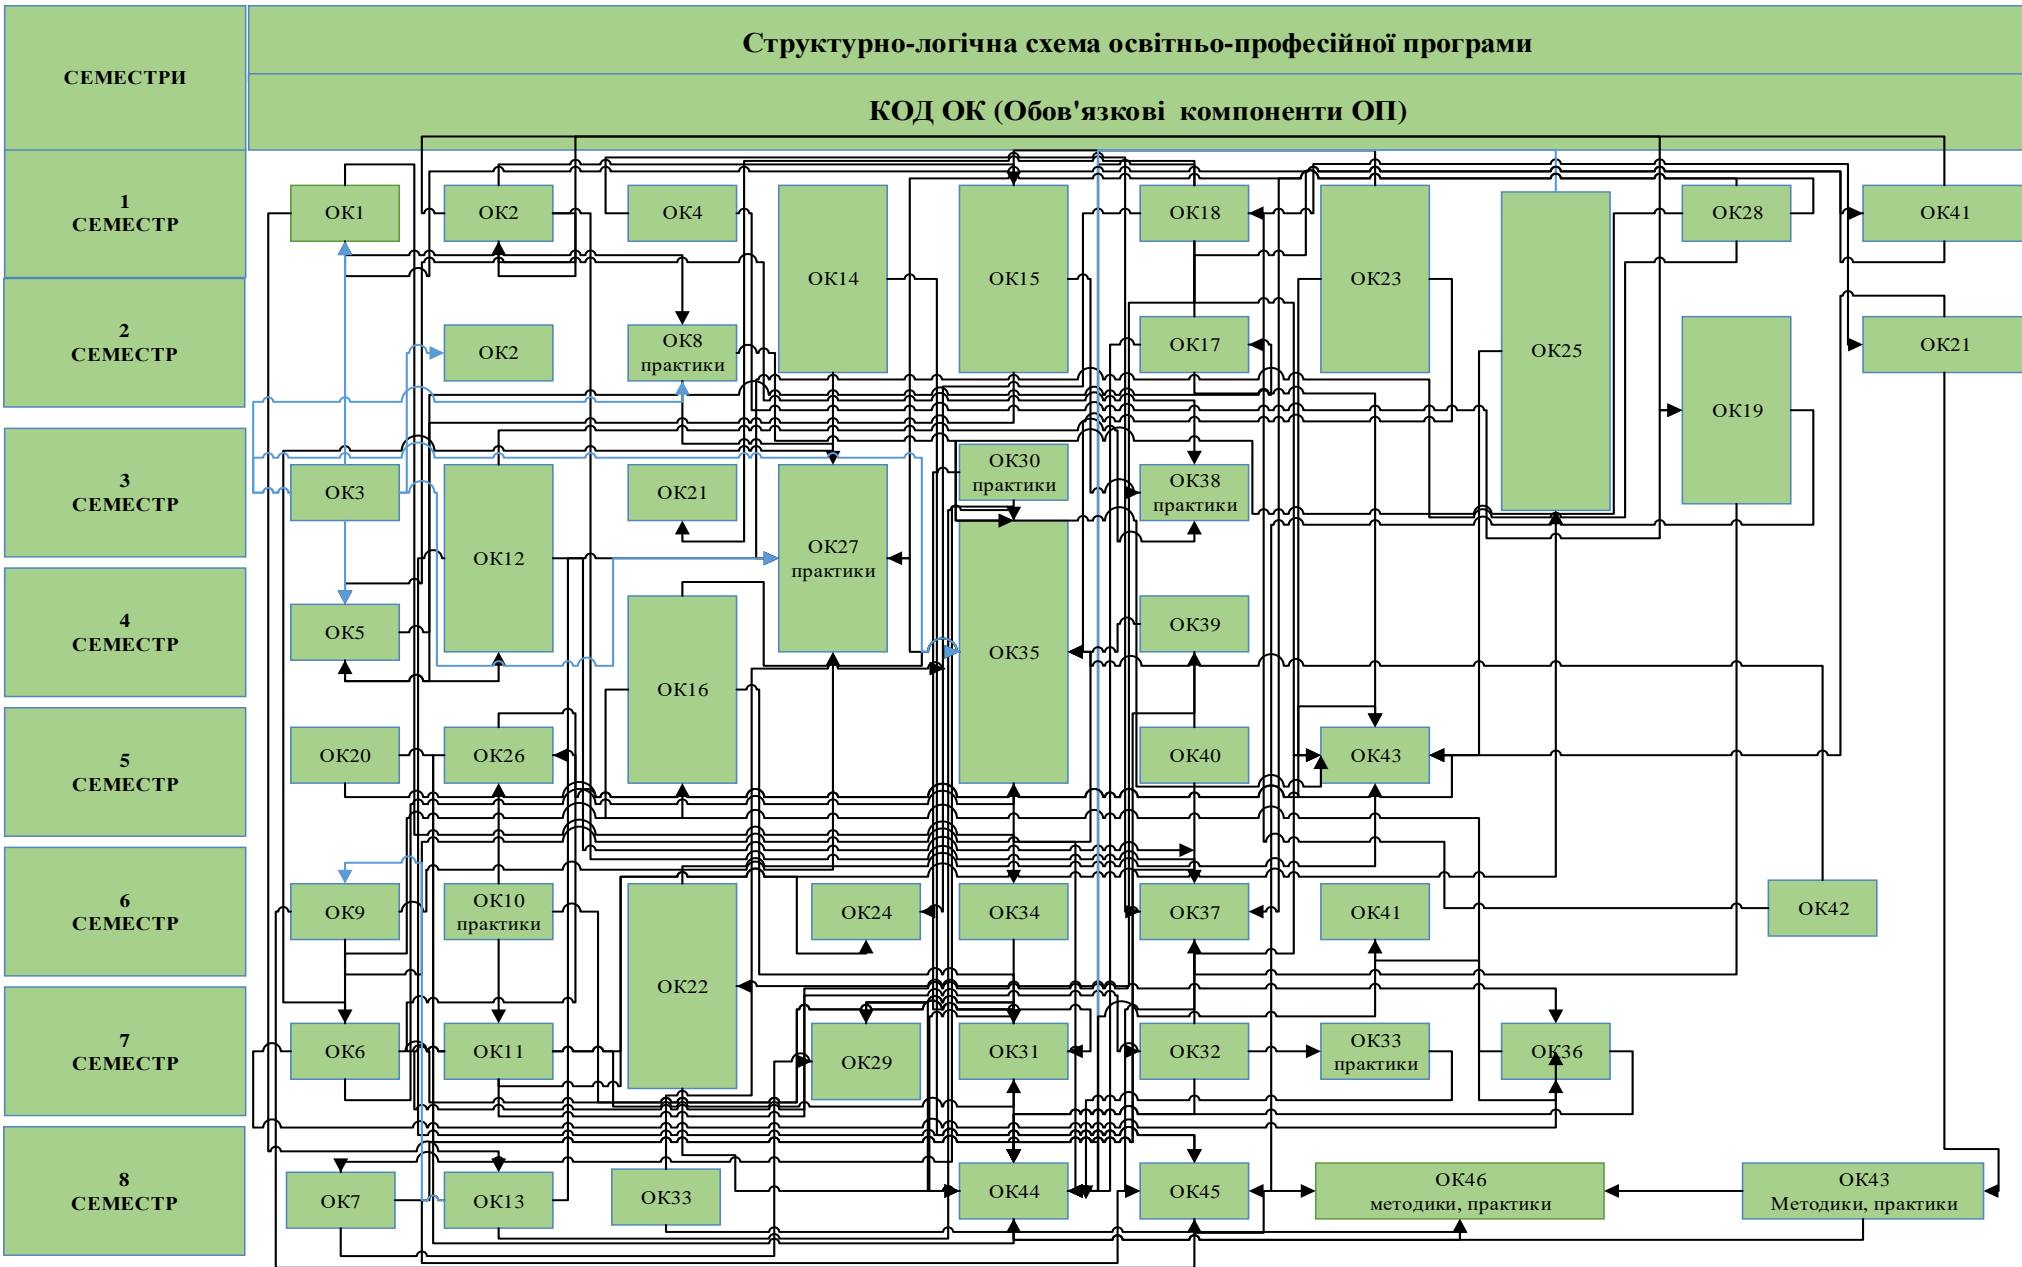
СЕМЕСТРИ

Структурно-логічна схема освітньо-професійної програми

КОД ОК (Обов'язкові компоненти ОП)

1 СЕМЕСТР

2 СЕМЕСТР

3 СЕМЕСТР

4 СЕМЕСТР

5 СЕМЕСТР

6 СЕМЕСТР

7 СЕМЕСТР

8 СЕМЕСТР

ОК1 ОК2 ОК4 ОК14 ОК15 ОК18 ОК23 ОК25 ОК28 ОК41

ОК2 ОК8 практики ОК17 ОК21 ОК19

ОК3 ОК12 ОК21 ОК27 практики ОК30 практики ОК38 практики

ОК5 ОК16 ОК35 ОК39

ОК20 ОК26 ОК40 ОК43

ОК9 ОК10 практики ОК22 ОК24 ОК34 ОК37 ОК41 ОК42

ОК6 ОК11 ОК29 ОК31 ОК32 ОК33 практики ОК36

ОК7 ОК13 ОК33 ОК44 ОК45 ОК46 методики, практики ОК43 Методики, практики